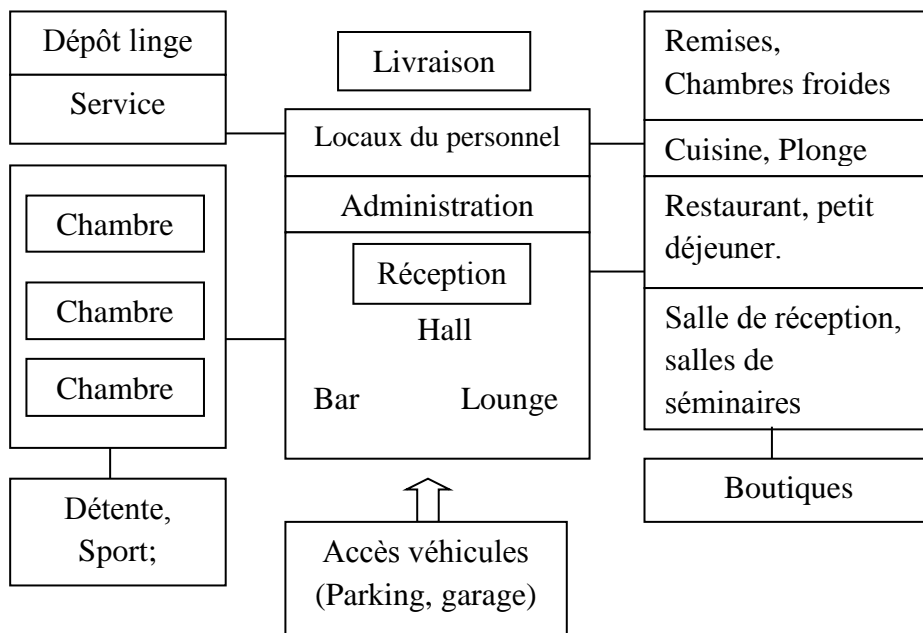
Dépôt linge

Service

Livraison

Locaux du personnel

Administration

Réception

Hall

Bar

Lounge

Remises, Chambres froides

Cuisine, Plonge

Restaurant, petit déjeuner.

Salle de réception, salles de séminaires

Boutiques

Chambre

Chambre

Chambre

Détente, Sport;

Accès véhicules (Parking, garage)